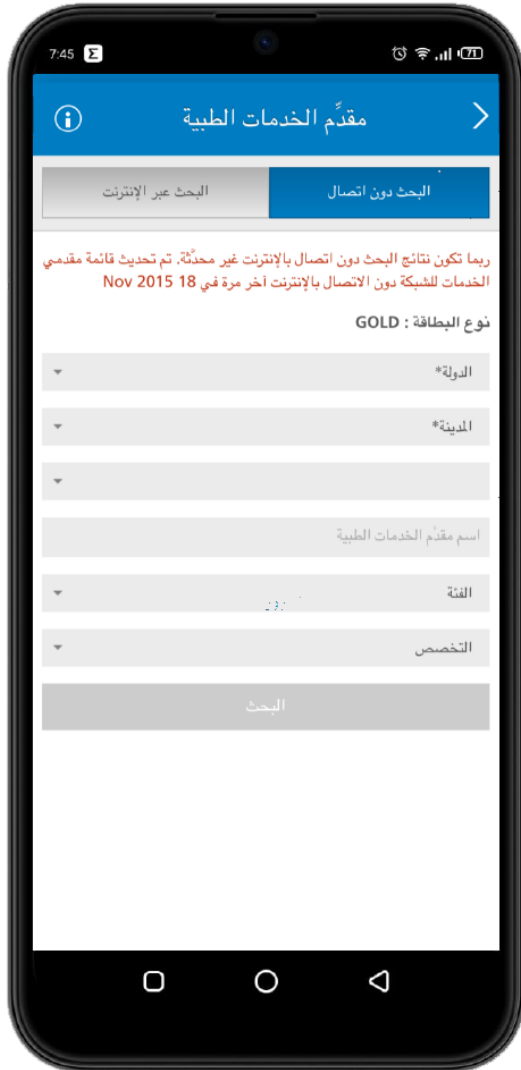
7:45 Σ
71

مقدِّم الخدمات الطبية

البحث دون اتصال
البحث عبر الإنترنت

ربما تكون نتائج البحث دون اتصال بالإنترنت غير محدَّثة. تم تحديث قائمة مقدمي الخدمات للشبكة دون الاتصال بالإنترنت آخر مرة في 18 Nov 2015

نوع البطاقة : GOLD

الدولة*

المدينة*

اسم مقدِّم الخدمات الطبية

الفئة

التخصص

البحث